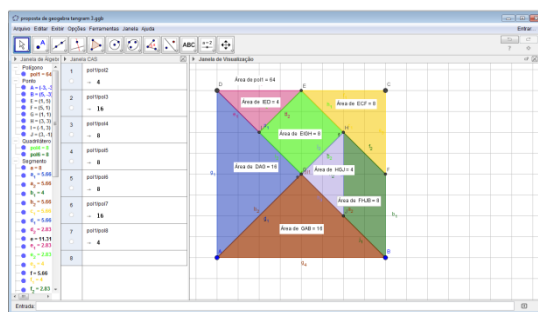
proposta de geogebra tangram 3.ggb

Arquivo Editar Exibir Opções Ferramentas Janela Ajuda

Entrar...

Janela de Álgebra

Polígono
poli1 = 64
Ponto
A = (-3, 2)
B = (5, 2)
E = (1, 1)
F = (5, 1)
G = (1, 1)
H = (3, 3)
I = (-1, 3)
J = (-1, 3)
Quadrilátero
poli6 = 8
poli8 = 8
Segmento
a = 8
$a_1$ = 5.66
$a_2$ = 5.66
$b_1$ = 4
$b_2$ = 5.66
$b_3$ = 5.66
$c_1$ = 5.66
$d_1$ = 2.83
e = 11.31
$e_1$ = 2.83
$e_2$ = 2.83
f = 5.66
$f_1$ = 2.83

Janela CAS

| | |
|---|---|
| 1 | poli\poli2 → 4 |
| 2 | poli\poli3 → 16 |
| 3 | poli\poli4 → 8 |
| 4 | poli\poli5 → 8 |
| 5 | poli\poli6 → 8 |
| 6 | poli\poli7 → 16 |
| 7 | poli\poli8 → 4 |
| 8 | |

Janela de Visualização

Área de poli1 = 64
D
E
C
Área de IED = 4
Área de ECF = 8
Área de EIGH = 8
H
I
Área de DAG = 16
Área de HGJ = 4
F
J
G
Área de FHJB = 8
Área de GAB = 16
A
B
$a_1$
$b_1$
$c_1$
$d_1$
$e_1$
$f_1$
$g_1$
$h_1$

Entrada: